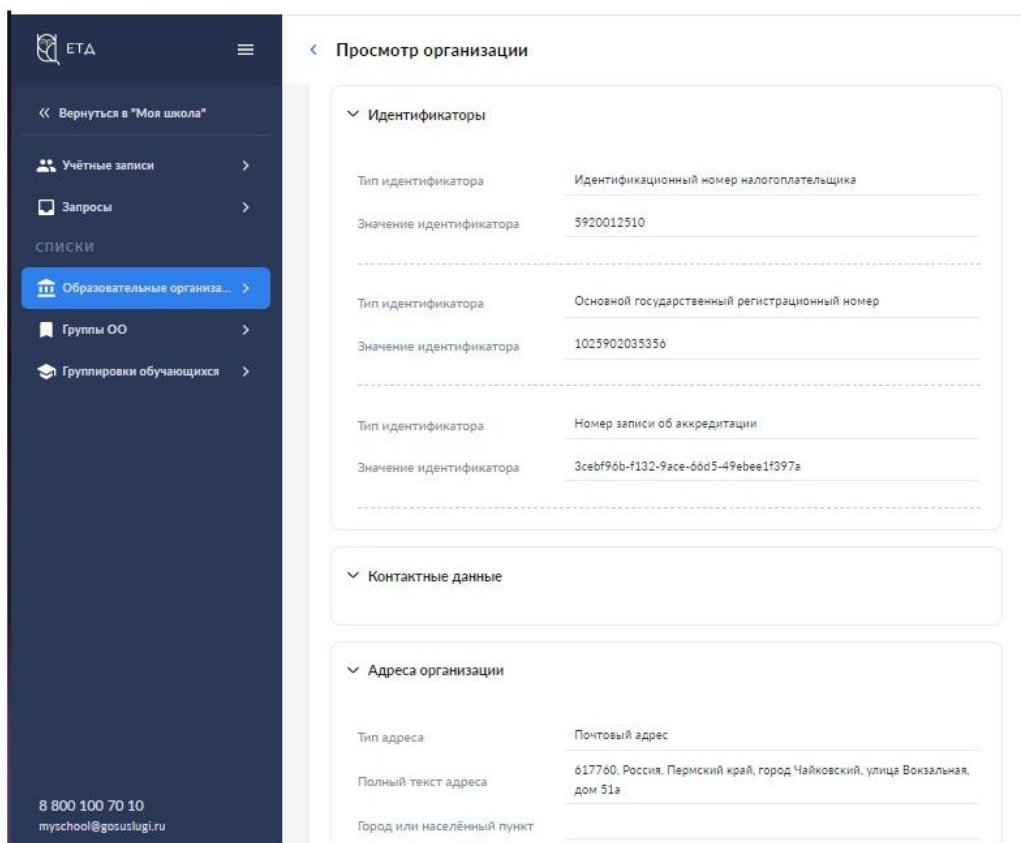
ЕТД

« Вернуться в "Моя школа"

Учётные записи

Запросы

СПИСКИ

Образовательные организа...

Группы ОО

Группировки обучающихся

8 800 100 70 10
myschool@gosuslugi.ru

Просмотр организации

Идентификаторы

| | |
|---|---|
| Тип идентификатора | Идентификационный номер налогоплательщика |
| Значение идентификатора | 5920012510 |
| Тип идентификатора | Основной государственный регистрационный номер |
| Значение идентификатора | 1025902035356 |
| Тип идентификатора | Номер записи об аккредитации |
| Значение идентификатора | 3cebf96b-f132-9ace-66d5-49ebee1f397a |

Контактные данные

Адреса организации

| | |
|---|---|
| Тип адреса | Почтовый адрес |
| Полный текст адреса | 617760, Россия, Пермский край, город Чайковский, улица Вокзальная, дом 51а |
| Город или населённый пункт | |